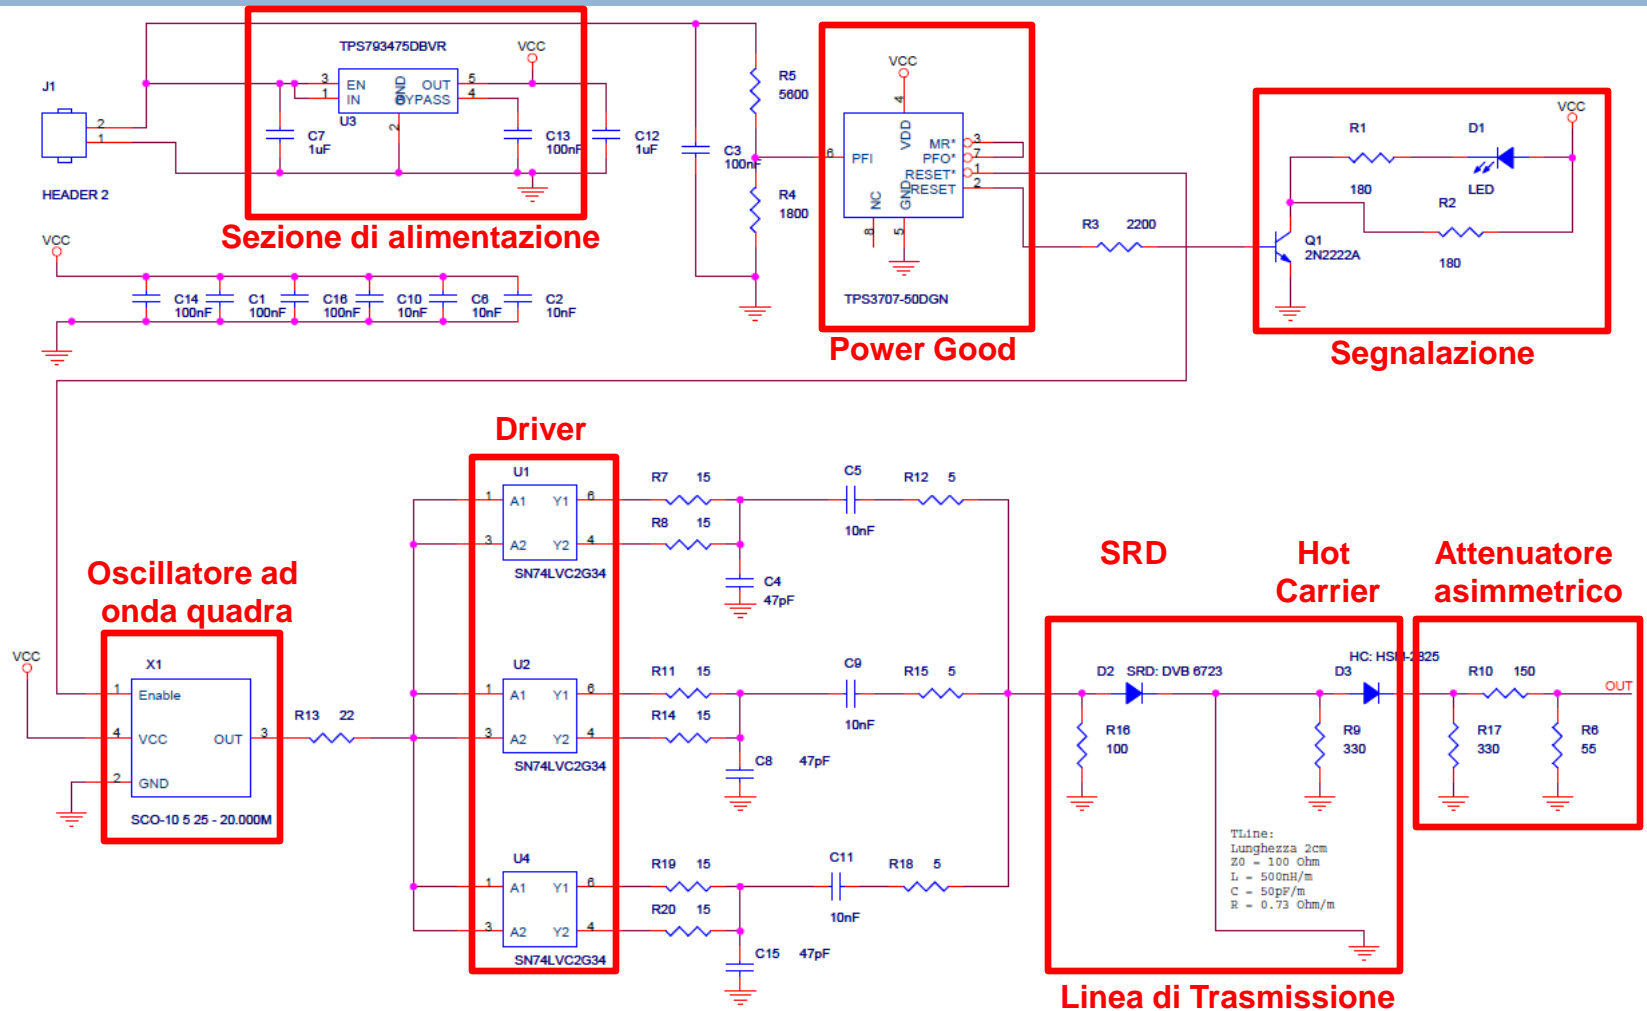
J1

2
1

HEADER 2

TPS793475DBVR
VCC
3
1
EN
IN
GND
OUT
BYPASS
5
4
U3
2
C7
1uF
C13
100nF
C12
1uF

Sezione di alimentazione

C3
100nF
R5
5600
R4
1800

VCC
4
VDD
6
PFI
MR*
PFO*
RESET*
RESET
3
7
1
2
NC
GND
8
5
TPS3707-50DGN

Power Good

R3
2200

R1
D1
VCC
180
LED
R2
Q1
2N2222A
180

Segnalazione

VCC
C14
100nF
C1
100nF
C16
100nF
C10
10nF
C6
10nF
C2
10nF

Driver

U1
1
A1
Y1
6
3
A2
Y2
4
SN74LVC2G34

R7
15
R8
15
C5
10nF
R12
5
C4
47pF

Oscillatore ad onda quadra

VCC
X1
1
Enable
4
VCC
OUT
3
2
GND
SCO-10 5 25 - 20.000M

R13
22

U2
1
A1
Y1
6
3
A2
Y2
4
SN74LVC2G34

R11
15
R14
15
C9
10nF
R15
5
C8
47pF

U4
1
A1
Y1
6
3
A2
Y2
4
SN74LVC2G34

R19
15
R20
15
C11
10nF
R18
5
C15
47pF

SRD

Hot Carrier

Attenuatore asimmetrico

D2
SRD: DVB 6723
HC: HSM-2825
D3
R16
100
R9
330

TLine:
Lunghezza 2cm
Z0 = 100 Ohm
L = 500nH/m
C = 50pF/m
R = 0.73 Ohm/m

R10
150
OUT
R17
330
R6
55

Linea di Trasmissione